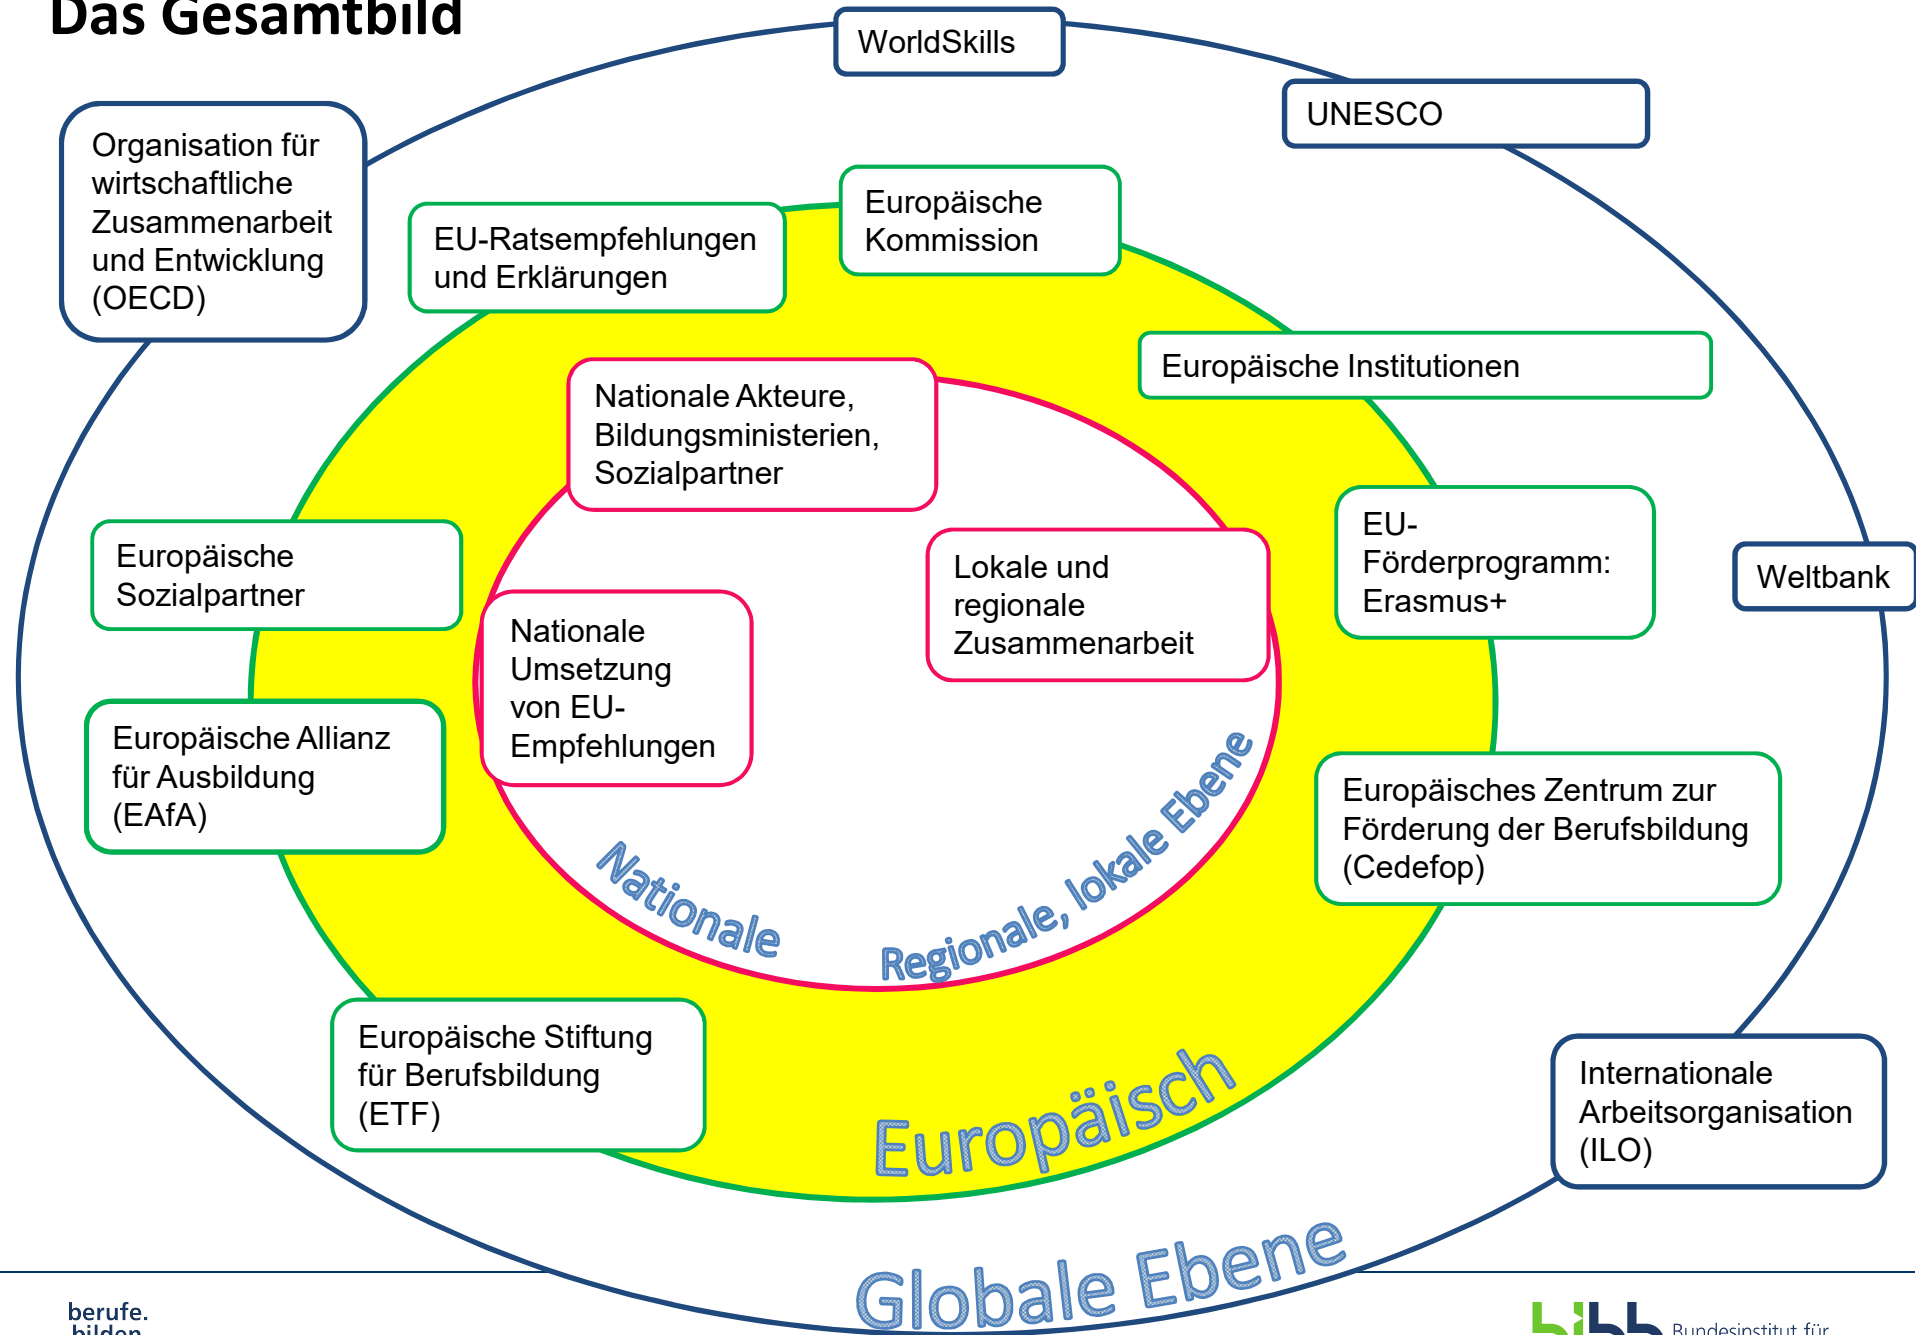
Das Gesamtbild

WorldSkills

UNESCO

Organisation für wirtschaftliche Zusammenarbeit und Entwicklung (OECD)

EU-Ratsempfehlungen und Erklärungen

Europäische Kommission

Europäische Institutionen

Nationale Akteure, Bildungsministerien, Sozialpartner

Europäische Sozialpartner

Lokale und regionale Zusammenarbeit

EU-Förderprogramm: Erasmus+

Weltbank

Nationale Umsetzung von EU-Empfehlungen

Europäische Allianz für Ausbildung (EAfA)

Europäisches Zentrum zur Förderung der Berufsbildung (Cedefop)

Nationale

Regionale, lokale Ebene

Europäische Stiftung für Berufsbildung (ETF)

Europäisch

Internationale Arbeitsorganisation (ILO)

Globale Ebene

berufe. bilden

Bundesinstitut für